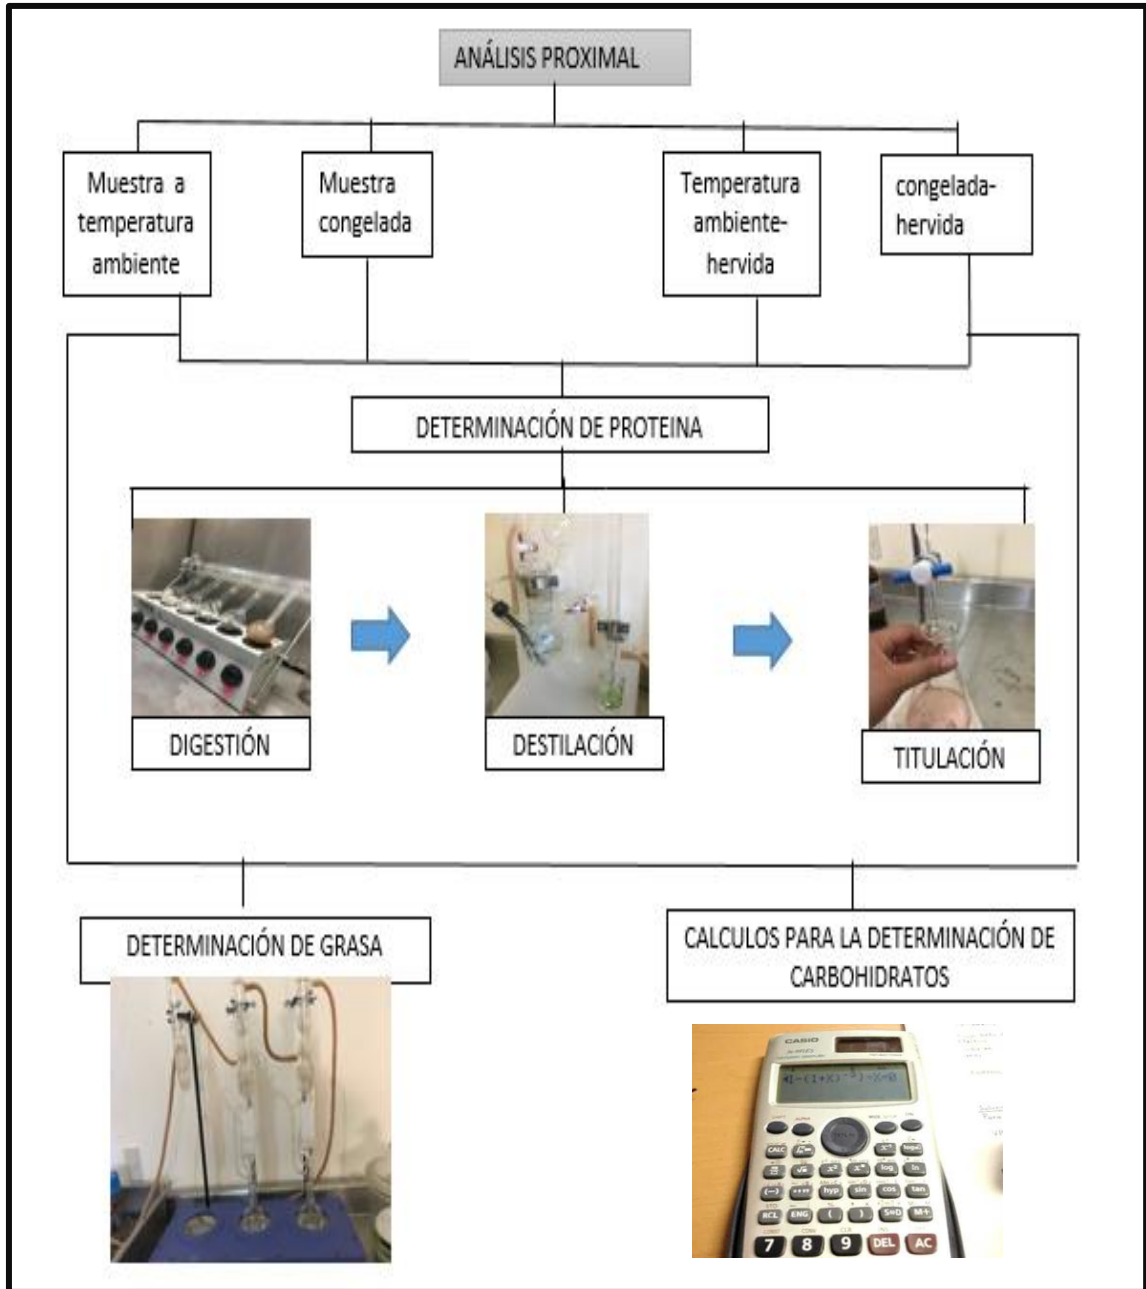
ANÁLISIS PROXIMAL

Muestra a temperatura ambiente

Muestra congelada

Temperatura ambiente-hervida

congelada-hervida

DETERMINACIÓN DE PROTEINA

DIGESTIÓN

DESTILACIÓN

TITULACIÓN

DETERMINACIÓN DE GRASA

CALCULOS PARA LA DETERMINACIÓN DE CARBOHIDRATOS

CASIO

CALC

log

ln

hyp

sin

cos

tan

RCL

ENG

M+

7

8

9

DEL

AC